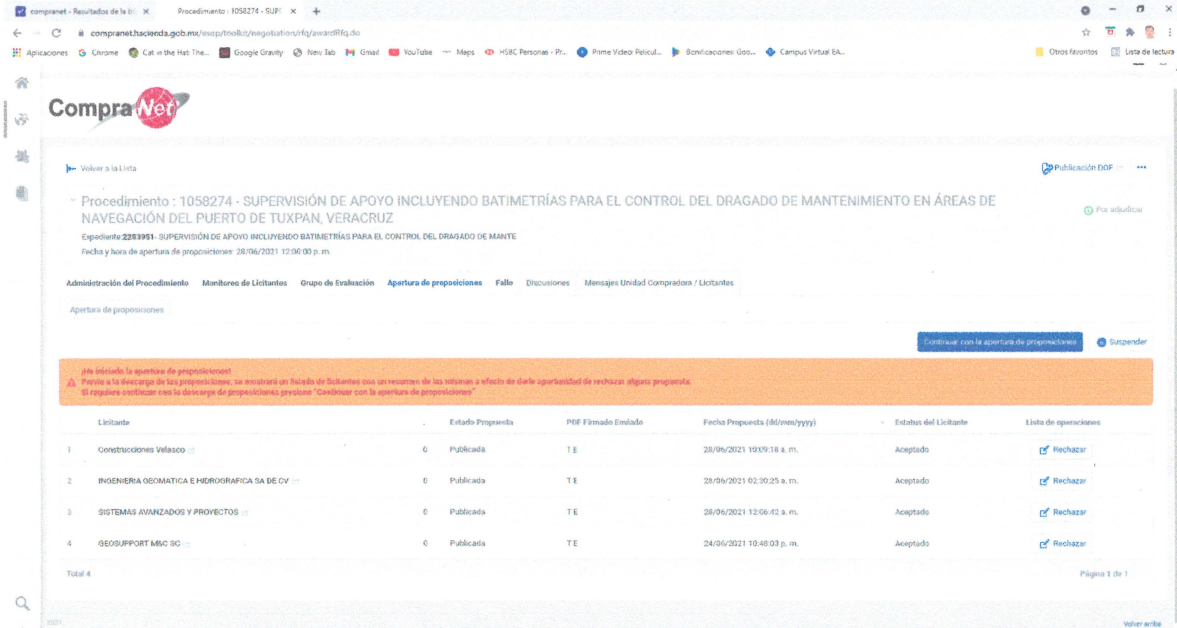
compranet - Resultados de la b ×   Procedimiento : 1058274 - SUPE ×   +

compranet.hacienda.gob.mx/esop/toolkit/negotiation/rfq/awardRfq.do

Aplicaciones  Chrome  Cat in the Hat: The...  Google Gravity  New Tab  Gmail  YouTube  Maps  HSBC Personas - Pr...  Prime Video: Películ...  Bonificaciones: Goo...  Campus Virtual EA...  Otros favoritos  Lista de lectura

CompraNet

Volver a la Lista

Publicación DOF

Procedimiento : 1058274 - SUPERVISIÓN DE APOYO INCLUYENDO BATIMETRÍAS PARA EL CONTROL DEL DRAGADO DE MANTENIMIENTO EN ÁREAS DE NAVEGACIÓN DEL PUERTO DE TUXPAN, VERACRUZ

Por adjudicar

Expediente:2263951- SUPERVISIÓN DE APOYO INCLUYENDO BATIMETRÍAS PARA EL CONTROL DEL DRAGADO DE MANTE
Fecha y hora de apertura de proposiciones: 28/06/2021 12:00:00 p. m.

Administración del Procedimiento   Monitoreo de Licitantes   Grupo de Evaluación   Apertura de proposiciones   Fallo   Discusiones   Mensajes Unidad Compradora / Licitantes

Apertura de proposiciones

Continuar con la apertura de proposiciones   Suspender

¡Ha iniciado la apertura de proposiciones!
Previo a la descarga de las proposiciones, se mostrará un listado de licitantes con un resumen de las mismas a efecto de darle oportunidad de rechazar alguna propuesta.
Si requiere continuar con la descarga de proposiciones presione "Continuar con la apertura de proposiciones"

| | Licitante | | Estado Propuesta | PDF Firmado Enviado | Fecha Propuesta (dd/mm/yyyy) | Estatus del Licitante | Lista de operaciones |
|---|---|---|---|---|---|---|---|
| 1 | Construcciones Velasco | 0 | Publicada | T E | 28/06/2021 10:39:18 a. m. | Aceptado | Rechazar |
| 2 | INGENIERIA GEOMATICA E HIDROGRAFICA SA DE CV | 0 | Publicada | T E | 28/06/2021 02:30:25 a. m. | Aceptado | Rechazar |
| 3 | SISTEMAS AVANZADOS Y PROYECTOS | 0 | Publicada | T E | 28/06/2021 12:06:42 a. m. | Aceptado | Rechazar |
| 4 | GEOSUPPORT M&C SC | 0 | Publicada | T E | 24/06/2021 10:48:03 p. m. | Aceptado | Rechazar |

Total 4

Página 1 de 1

2021

Volver arriba